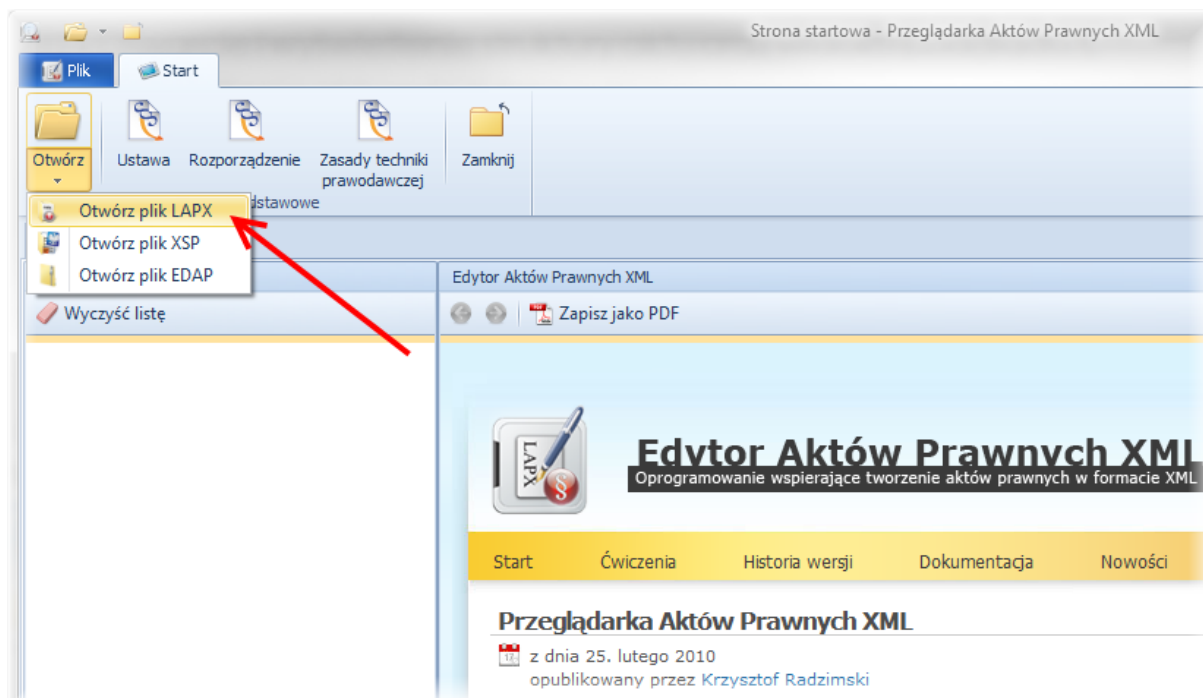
Strona startowa - Przeglądarka Aktów Prawnych XML

Plik
Start

Otwórz
Ustawa
Rozporządzenie
Zasady techniki prawodawczej
Zamknij
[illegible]dstawowe

Otwórz plik LAPX
Otwórz plik XSP
Otwórz plik EDAP

Edytor Aktów Prawnych XML

Wyczyść listę

Zapisz jako PDF

LAPX

Edytor Aktów Prawnych XML
Oprogramowanie wspierające tworzenie aktów prawnych w formacie XML

Start
Ćwiczenia
Historia wersji
Dokumentacja
Nowości

Przeglądarka Aktów Prawnych XML

z dnia 25. lutego 2010
opublikowany przez Krzysztof Radzimski